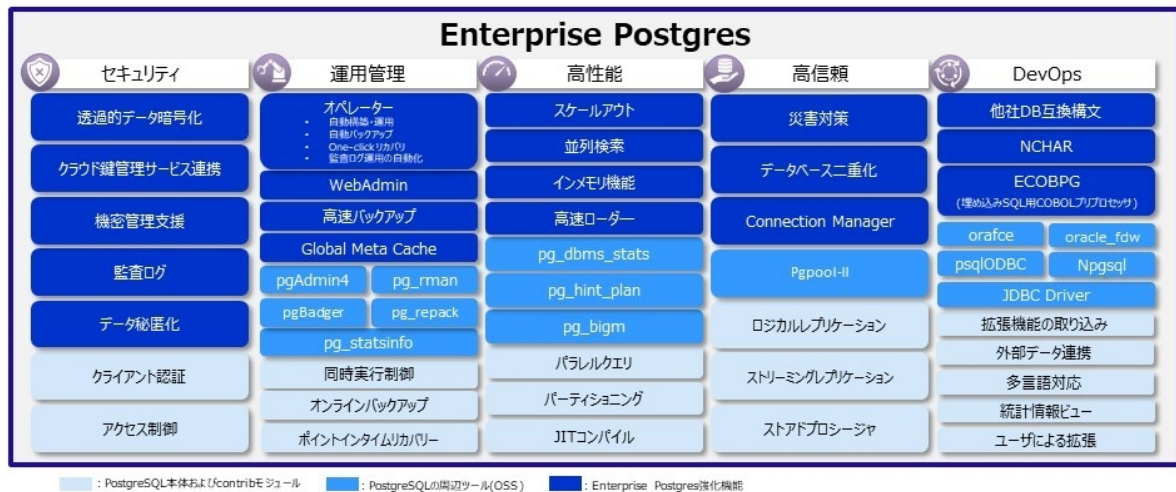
Enterprise Postgres

セキュリティ
透過的データ暗号化
クラウド鍵管理サービス連携
機密管理支援
監査ログ
データ秘匿化
クライアント認証
アクセス制御

運用管理
オペレーター
自動構築・運用
自動バックアップ
One-clickリカバリ
監査ログ運用の自動化
WebAdmin
高速バックアップ
Global Meta Cache
pgAdmin4
pg_rman
pgBadger
pg_repack
pg_statsinfo
同時実行制御
オンラインバックアップ
ポイントインタイムリカバリー

高性能
スケールアウト
並列検索
インメモリ機能
高速ローダー
pg_dbms_stats
pg_hint_plan
pg_bigm
パラレルクエリ
パーティショニング
JITコンパイル

高信頼
災害対策
データベース二重化
Connection Manager
Pgpool-II
ロジカルレプリケーション
ストリーミングレプリケーション
ストアドプロシージャ

DevOps
他社DB互換構文
NCHAR
ECOBPG
(埋め込みSQL用COBOLプリプロセッサ)
orafce
oracle_fdw
psqlODBC
Npgsql
JDBC Driver
拡張機能の取り込み
外部データ連携
多言語対応
統計情報ビュー
ユーザによる拡張

: PostgreSQL本体およびcontribモジュール
: PostgreSQLの周辺ツール(OSS)
: Enterprise Postgres強化機能